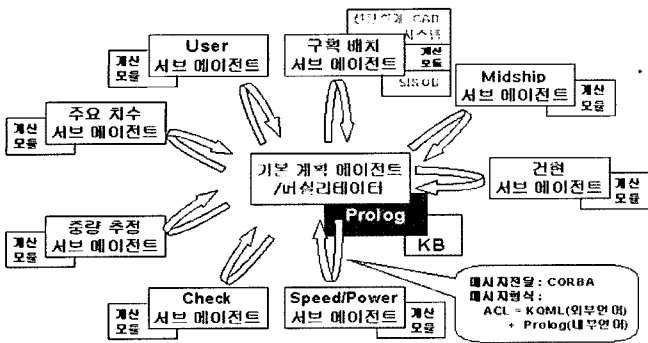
계산 모듈 User 서브 에이전트

선박설계 CAD 시스템

계산 모듈

SIKOB

구획 배치 서브 에이전트

Midship 서브 에이전트 계산 모듈

계산 모듈 주요 치수 서브 에이전트

기본 계획 에이전트 /퍼실리테이터

Prolog

건현 서브 에이전트 계산 모듈

계산 모듈 중량 추정 서브 에이전트

KB

메시지전달 : CORBA
메시지형식 :
ACL = KQML(외부언어) + Prolog(내부언어)

계산 모듈 Check 서브 에이전트

Speed/Power 서브 에이전트 계산 모듈